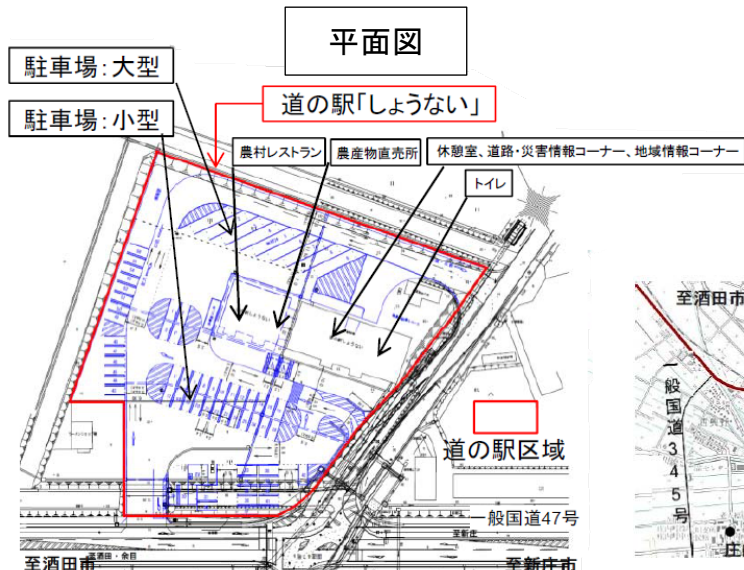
平面図

駐車場：大型

駐車場：小型

道の駅「しょうない」

農村レストラン

農産物直売所

休憩室、道路・災害情報コーナー、地域情報コーナー

トイレ

道の駅区域

一般国道47号

至酒田市

至新庄市

至酒田市

一般国道345号

庄